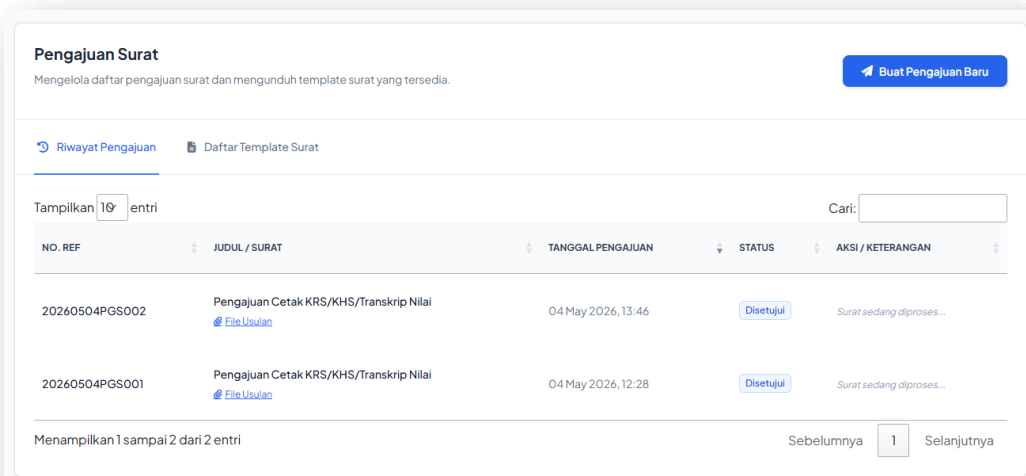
Pengajuan Surat

Mengelola daftar pengajuan surat dan mengunduh template surat yang tersedia.

Buat Pengajuan Baru

Riwayat Pengajuan

Daftar Template Surat

Tampilkan 10 entri

Cari:

| NO. REF | JUDUL / SURAT | TANGGAL PENGAJUAN | STATUS | AKSI / KETERANGAN |
|---|---|---|---|---|
| 20260504PGS002 | Pengajuan Cetak KRS/KHS/Transkrip Nilai File Usulan | 04 May 2026, 13:46 | Disetujui | Surat sedang diproses... |
| 20260504PGS001 | Pengajuan Cetak KRS/KHS/Transkrip Nilai File Usulan | 04 May 2026, 12:28 | Disetujui | Surat sedang diproses... |

Menampilkan 1 sampai 2 dari 2 entri

Sebelumnya 1 Selanjutnya